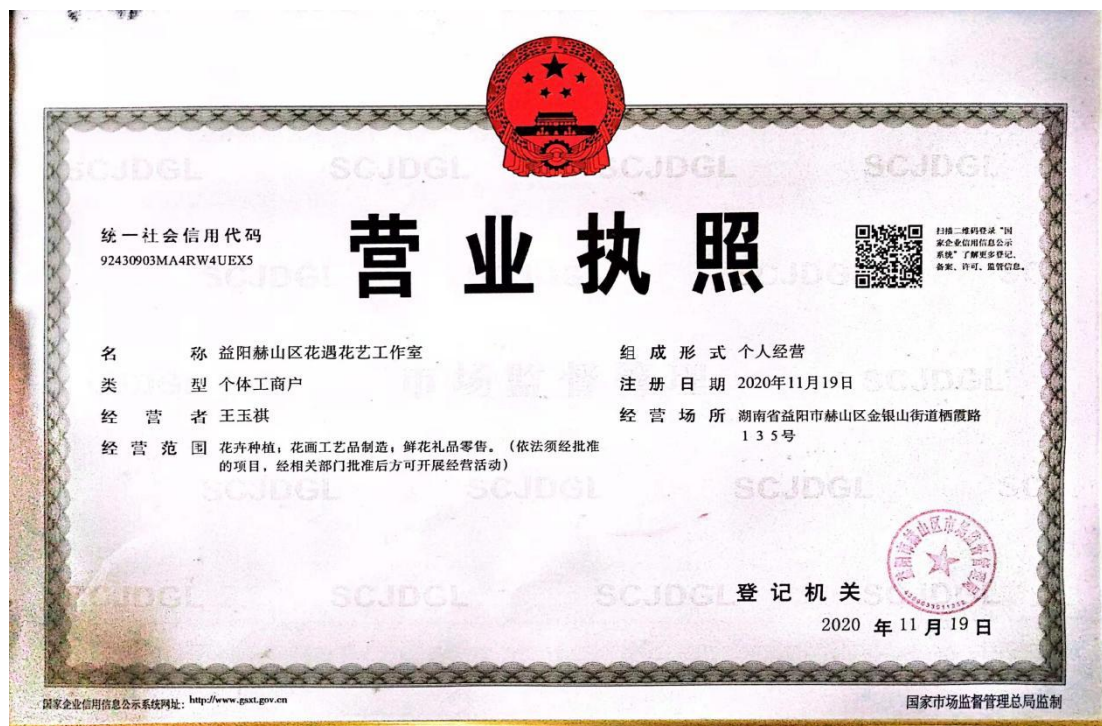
统一社会信用代码
92430903MA4RW4UEX5

营 业 执 照

扫描二维码登录"国家企业信用信息公示系统"了解更多登记、备案、许可、监管信息。

SCJDGL SCJDGL SCJDGL SCJDGL

名 称 益阳赫山区花遇花艺工作室
类 型 个体工商户
经 营 者 王玉祺
经 营 范 围 花卉种植；花画工艺品制造；鲜花礼品零售。（依法须经批准的项目，经相关部门批准后方可开展经营活动）

组 成 形 式 个人经营
注 册 日 期 2020年11月19日
经 营 场 所 湖南省益阳市赫山区金银山街道栖霞路135号

市场监督管理

SCJDGL SCJDGL SCJDGL SCJDGL SCJDGL

益阳市赫山区市场监督管理局

登 记 机 关
2020 年 11 月 19 日

国家企业信用信息公示系统网址：http://www.gsxt.gov.cn
国家市场监督管理总局监制